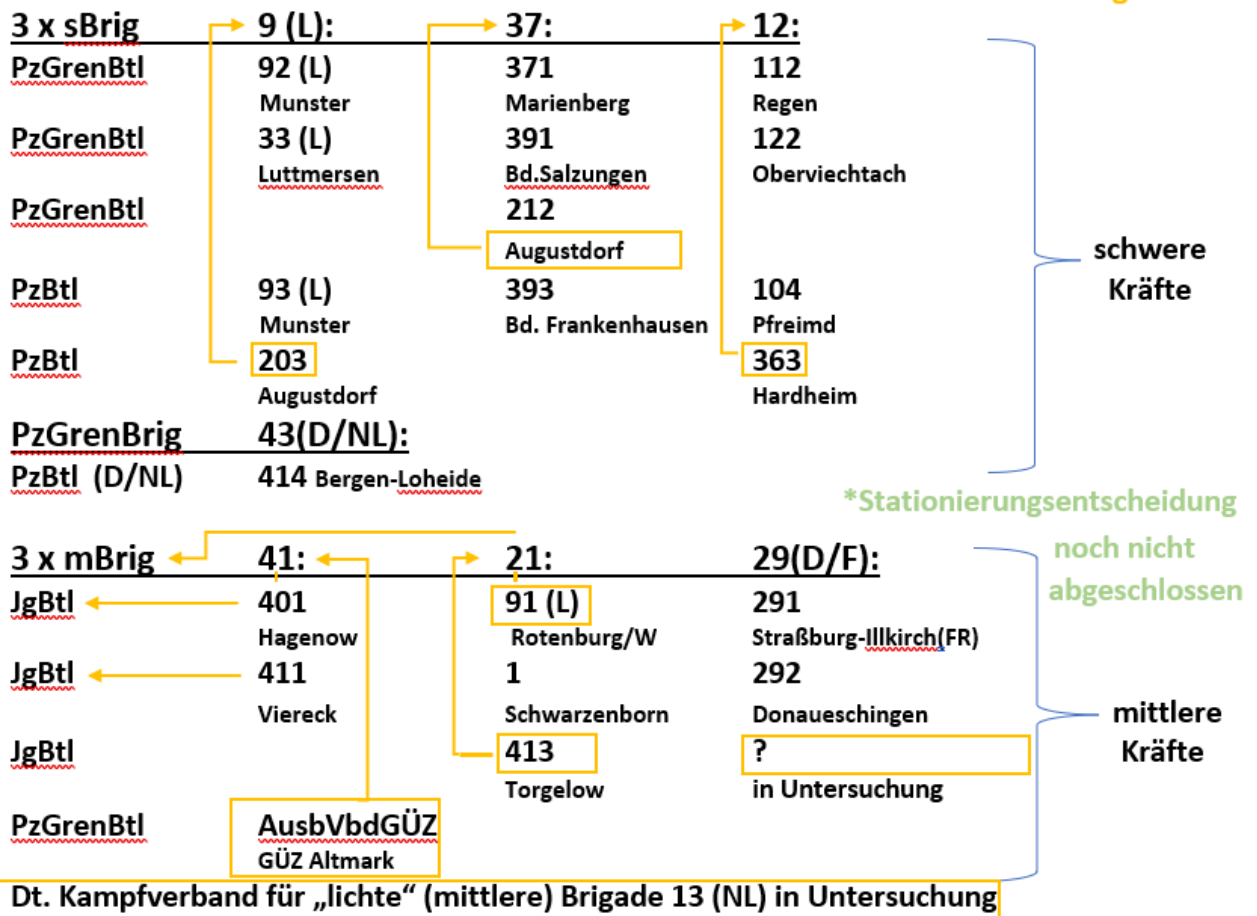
| 3 x sBrig | 9 (L): | 37: | 12: |
|---|---|---|---|
| PzGrenBtl | 92 (L) Munster | 371 Marienberg | 112 Regen |
| PzGrenBtl | 33 (L) Luttmersen | 391 Bd.Salzungen | 122 Oberviechtach |
| PzGrenBtl | | 212 Augustdorf | |
| PzBtl | 93 (L) Munster | 393 Bd. Frankenhausen | 104 Pfreimd |
| PzBtl | 203 Augustdorf | | 363 Hardheim |

schwere Kräfte

PzGrenBrig 43(D/NL):
PzBtl (D/NL) 414 Bergen-Loheide

*Stationierungsentscheidung noch nicht abgeschlossen

| 3 x mBrig | 41: | 21: | 29(D/F): |
|---|---|---|---|
| JgBtl | 401 Hagenow | 91 (L) Rotenburg/W | 291 Straßburg-Illkirch(FR) |
| JgBtl | 411 Viereck | 1 Schwarzenborn | 292 Donaueschingen |
| JgBtl | | 413 Torgelow | ? in Untersuchung |
| PzGrenBtl | AusbVbdGÜZ GÜZ Altmark | | |

mittlere Kräfte

Dt. Kampfverband für „lichte“ (mittlere) Brigade 13 (NL) in Untersuchung